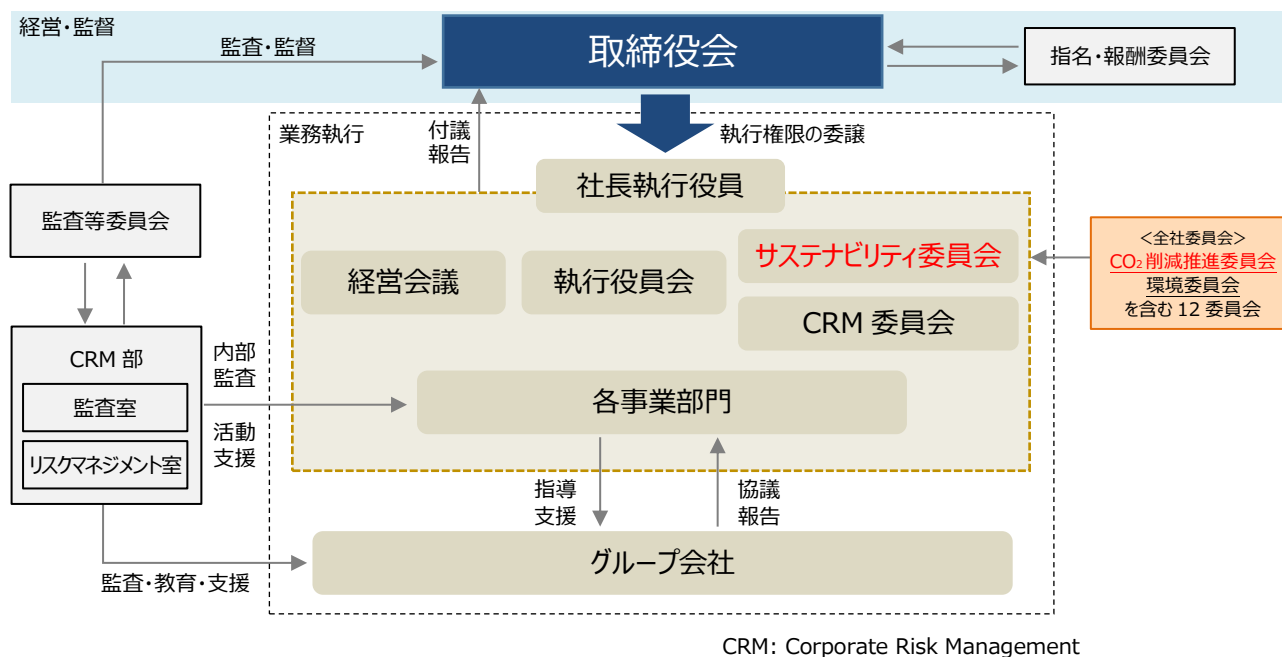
経営・監督

監査・監督

取締役会

指名・報酬委員会

業務執行

付議
報告

執行権限の委譲

社長執行役員

監査等委員会

経営会議

執行役員会

サステナビリティ委員会

CRM 委員会

<全社委員会>
$CO_2$ 削減推進委員会
環境委員会
を含む 12 委員会

CRM 部

監査室

リスクマネジメント室

内部
監査

活動
支援

各事業部門

指導
支援

協議
報告

グループ会社

監査・教育・支援

CRM: Corporate Risk Management